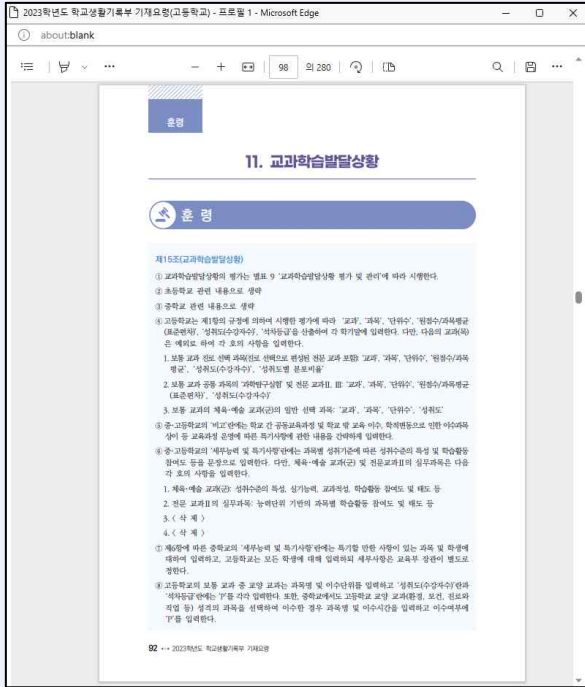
2023학년도 학교생활기록부 기재요령(고등학교) - 프로필 1 - Microsoft Edge

about:blank

98 의 280

훈령

11. 교과학습발달상황

훈령

제15조(교과학습발달상황)

① 교과학습발달상황의 평가는 별표 9 '교과학습발달상황 평가 및 관리'에 따라 시행한다.

② 초등학교 관련 내용으로 생략

③ 중학교 관련 내용으로 생략

④ 고등학교는 제1항의 규정에 의하여 시행한 평가에 따라 '교과', '과목', '단위수', '원점수/과목평균(표준편차)', '성취도(수강자수)', '석차등급'을 산출하여 각 학기말에 입력한다. 다만, 다음의 교과(목)은 예외로 하여 각 호의 사항을 입력한다.

1. 보통 교과 진로 선택 과목(진로 선택으로 편성된 전문 교과 포함): '교과', '과목', '단위수', '원점수/과목평균', '성취도(수강자수)', '성취도별 분포비율'

2. 보통 교과 공통 과목의 '과학탐구실험' 및 전문 교과Ⅱ, Ⅲ: '교과', '과목', '단위수', '원점수/과목평균(표준편차)', '성취도(수강자수)'

3. 보통 교과의 체육·예술 교과(군)의 일반 선택 과목: '교과', '과목', '단위수', '성취도'

⑤ 중·고등학교의 '비고'란에는 학교 간 공동교육과정 및 학교 밖 교육 이수, 학적변동으로 인한 이수과목 상이 등 교육과정 운영에 따른 특기사항에 관한 내용을 간략하게 입력한다.

⑥ 중·고등학교의 '세부능력 및 특기사항'란에는 과목별 성취기준에 따른 성취수준의 특성 및 학습활동 참여도 등을 문장으로 입력한다. 다만, 체육·예술 교과(군) 및 전문교과Ⅱ의 실무과목은 다음 각 호의 사항을 입력한다.

1. 체육·예술 교과(군): 성취수준의 특성, 실기능력, 교과적성, 학습활동 참여도 및 태도 등

2. 전문 교과Ⅱ의 실무과목: 능력단위 기반의 과목별 학습활동 참여도 및 태도 등

3. ( 삭 제 )

4. ( 삭 제 )

⑦ 제6항에 따른 중학교의 '세부능력 및 특기사항'란에는 특기할 만한 사항이 있는 과목 및 학생에 대하여 입력하고, 고등학교는 모든 학생에 대해 입력하되 세부사항은 교육부 장관이 별도로 정한다.

⑧ 고등학교의 보통 교과 중 교양 교과는 과목명 및 이수단위를 입력하고 '성취도(수강자수)'란과 '석차등급'란에는 'P'를 각각 입력한다. 또한, 중학교에서도 고등학교 교양 교과(환경, 보건, 진로와 직업 등) 성격의 과목을 선택하여 이수한 경우 과목명 및 이수시간을 입력하고 이수여부에 'P'를 입력한다.

92 •• 2023학년도 학교생활기록부 기재요령